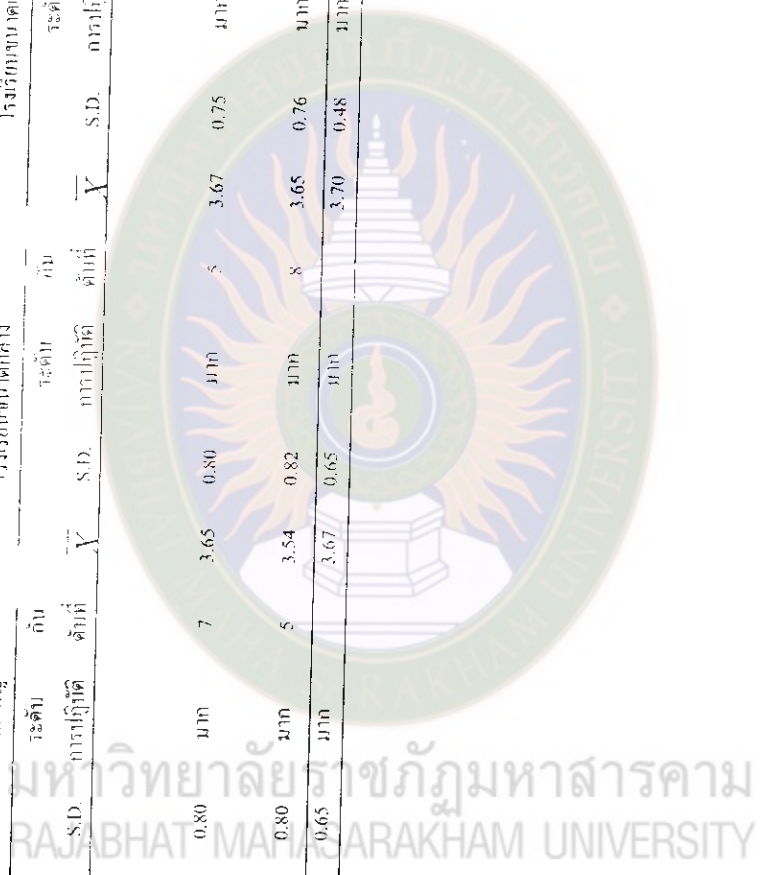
| S.D. | ระดับ การปฏิบัติ | ลำดับที่ | $\bar{X}$ | S.D. | ระดับ การปฏิบัติ | ลำดับที่ | $\bar{X}$ | S.D. | ระดับ การปฏิบัติ |
|---|---|---|---|---|---|---|---|---|---|
| 0.80 | มาก | 7 | 3.65 | 0.80 | มาก | 5 | 3.67 | 0.75 | มาก |
| 0.80 | มาก | 5 | 3.54 | 0.82 | มาก | 8 | 3.65 | 0.76 | มาก |
| 0.65 | มาก | | 3.67 | 0.65 | มาก | | 3.70 | 0.48 | มาก |

มหาวิทยาลัยราชภัฏมหาสารคาม
RAJABHAT MAHASARAKHAM UNIVERSITY